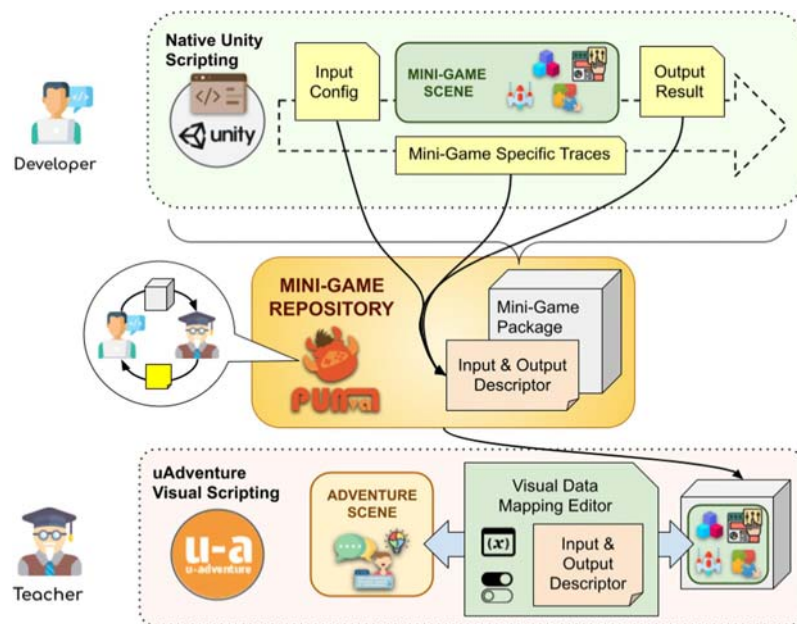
Native Unity Scripting

unity

Input Config

MINI-GAME SCENE

Output Result

Mini-Game Specific Traces

Developer

MINI-GAME REPOSITORY

PUMVA

Mini-Game Package

Input & Output Descriptor

uAdventure Visual Scripting

u-a
u-adventure

ADVENTURE SCENE

Visual Data Mapping Editor

(x)

Input & Output Descriptor

Teacher